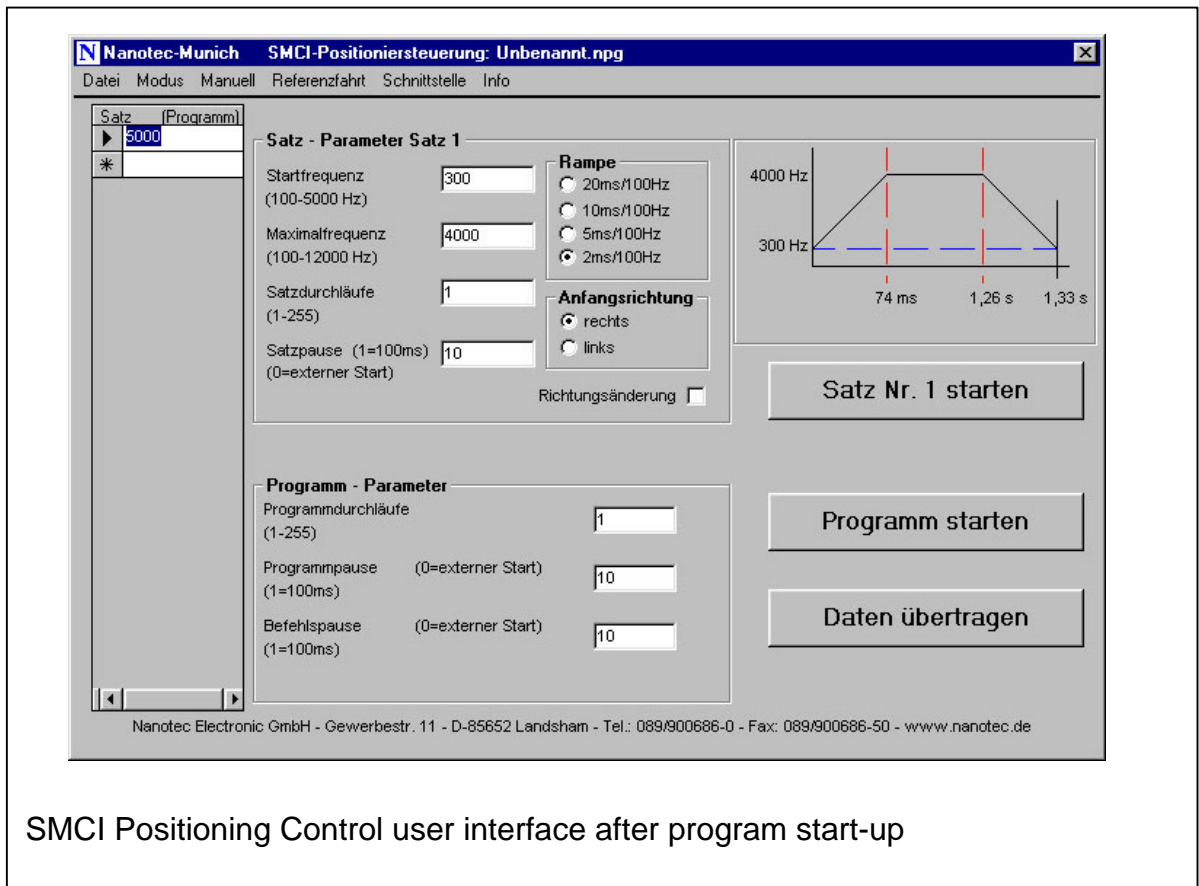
N Nanotec-Munich SMCI-Positioniersteuerung: Unbenannt.npg

Datei Modus Manuell Referenzfahrt Schnittstelle Info

| Satz | (Programm) |
|---|---|
| ▶ | 5000 |
| ✱ | |

Satz - Parameter Satz 1

Startfrequenz (100-5000 Hz) 300

Maximalfrequenz (100-12000 Hz) 4000

Satzdurchläufe (1-255) 1

Satzpause (1=100ms) (0=externer Start) 10

Rampe
20ms/100Hz
10ms/100Hz
5ms/100Hz
2ms/100Hz

Anfangsrichtung
rechts
links

Richtungsänderung

4000 Hz
300 Hz
74 ms
1,26 s
1,33 s

Satz Nr. 1 starten

Programm - Parameter

Programmdurchläufe (1-255) 1

Programmpause (0=externer Start) (1=100ms) 10

Befehlspause (0=externer Start) (1=100ms) 10

Programm starten

Daten übertragen

Nanotec Electronic GmbH - Gewerbestr. 11 - D-85652 Landsham - Tel.: 089/900686-0 - Fax: 089/900686-50 - www.nanotec.de

SMCI Positioning Control user interface after program start-up